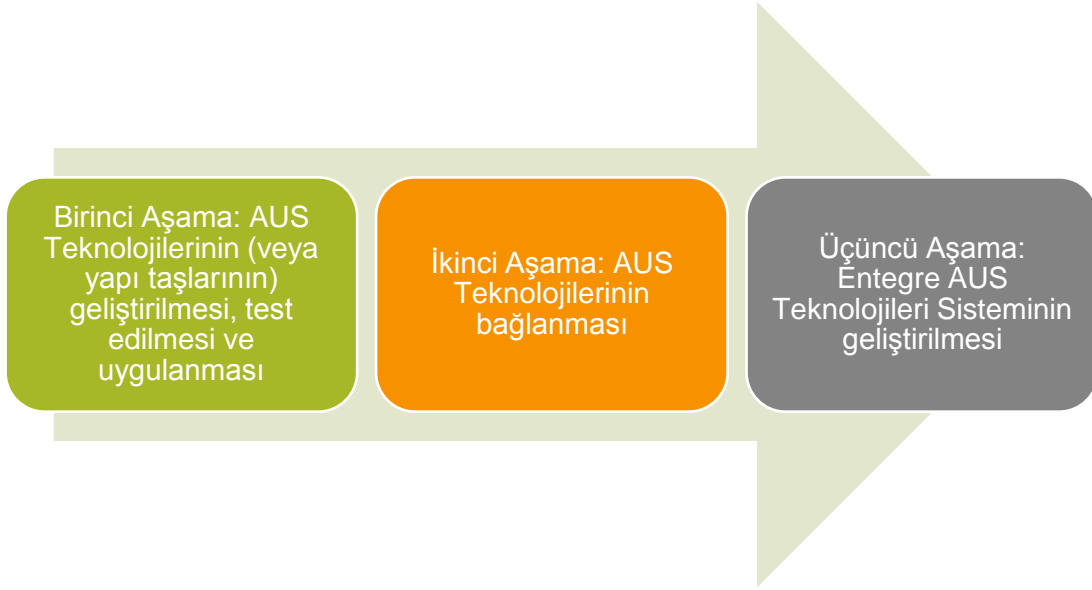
Birinci Aşama: AUS Teknolojilerinin (veya yapı taşlarının) geliştirilmesi, test edilmesi ve uygulanması

İkinci Aşama: AUS Teknolojilerinin bağlanması

Üçüncü Aşama: Entegre AUS Teknolojileri Sisteminin geliştirilmesi